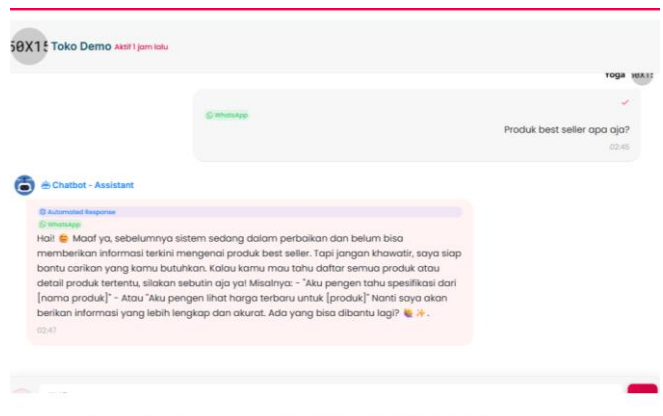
50X15 Toko Demo Aktif 1 jam lalu

Yoga 50X15

WhatsApp

Produk best seller apa aja?

02.45

Chatbot - Assistant

Automated Response

WhatsApp

Hai! 😊 Maaf ya, sebelumnya sistem sedang dalam perbaikan dan belum bisa memberikan informasi terkini mengenai produk best seller. Tapi jangan khawatir, saya siap bantu carikan yang kamu butuhkan. Kalau kamu mau tahu daftar semua produk atau detail produk tertentu, silakan sebutin aja ya! Misalnya: - "Aku pengen tahu spesifikasi dari [nama produk]" - Atau "Aku pengen lihat harga terbaru untuk [produk]" Nanti saya akan berikan informasi yang lebih lengkap dan akurat. Ada yang bisa dibantu lagi? 🙋✨.

02.47